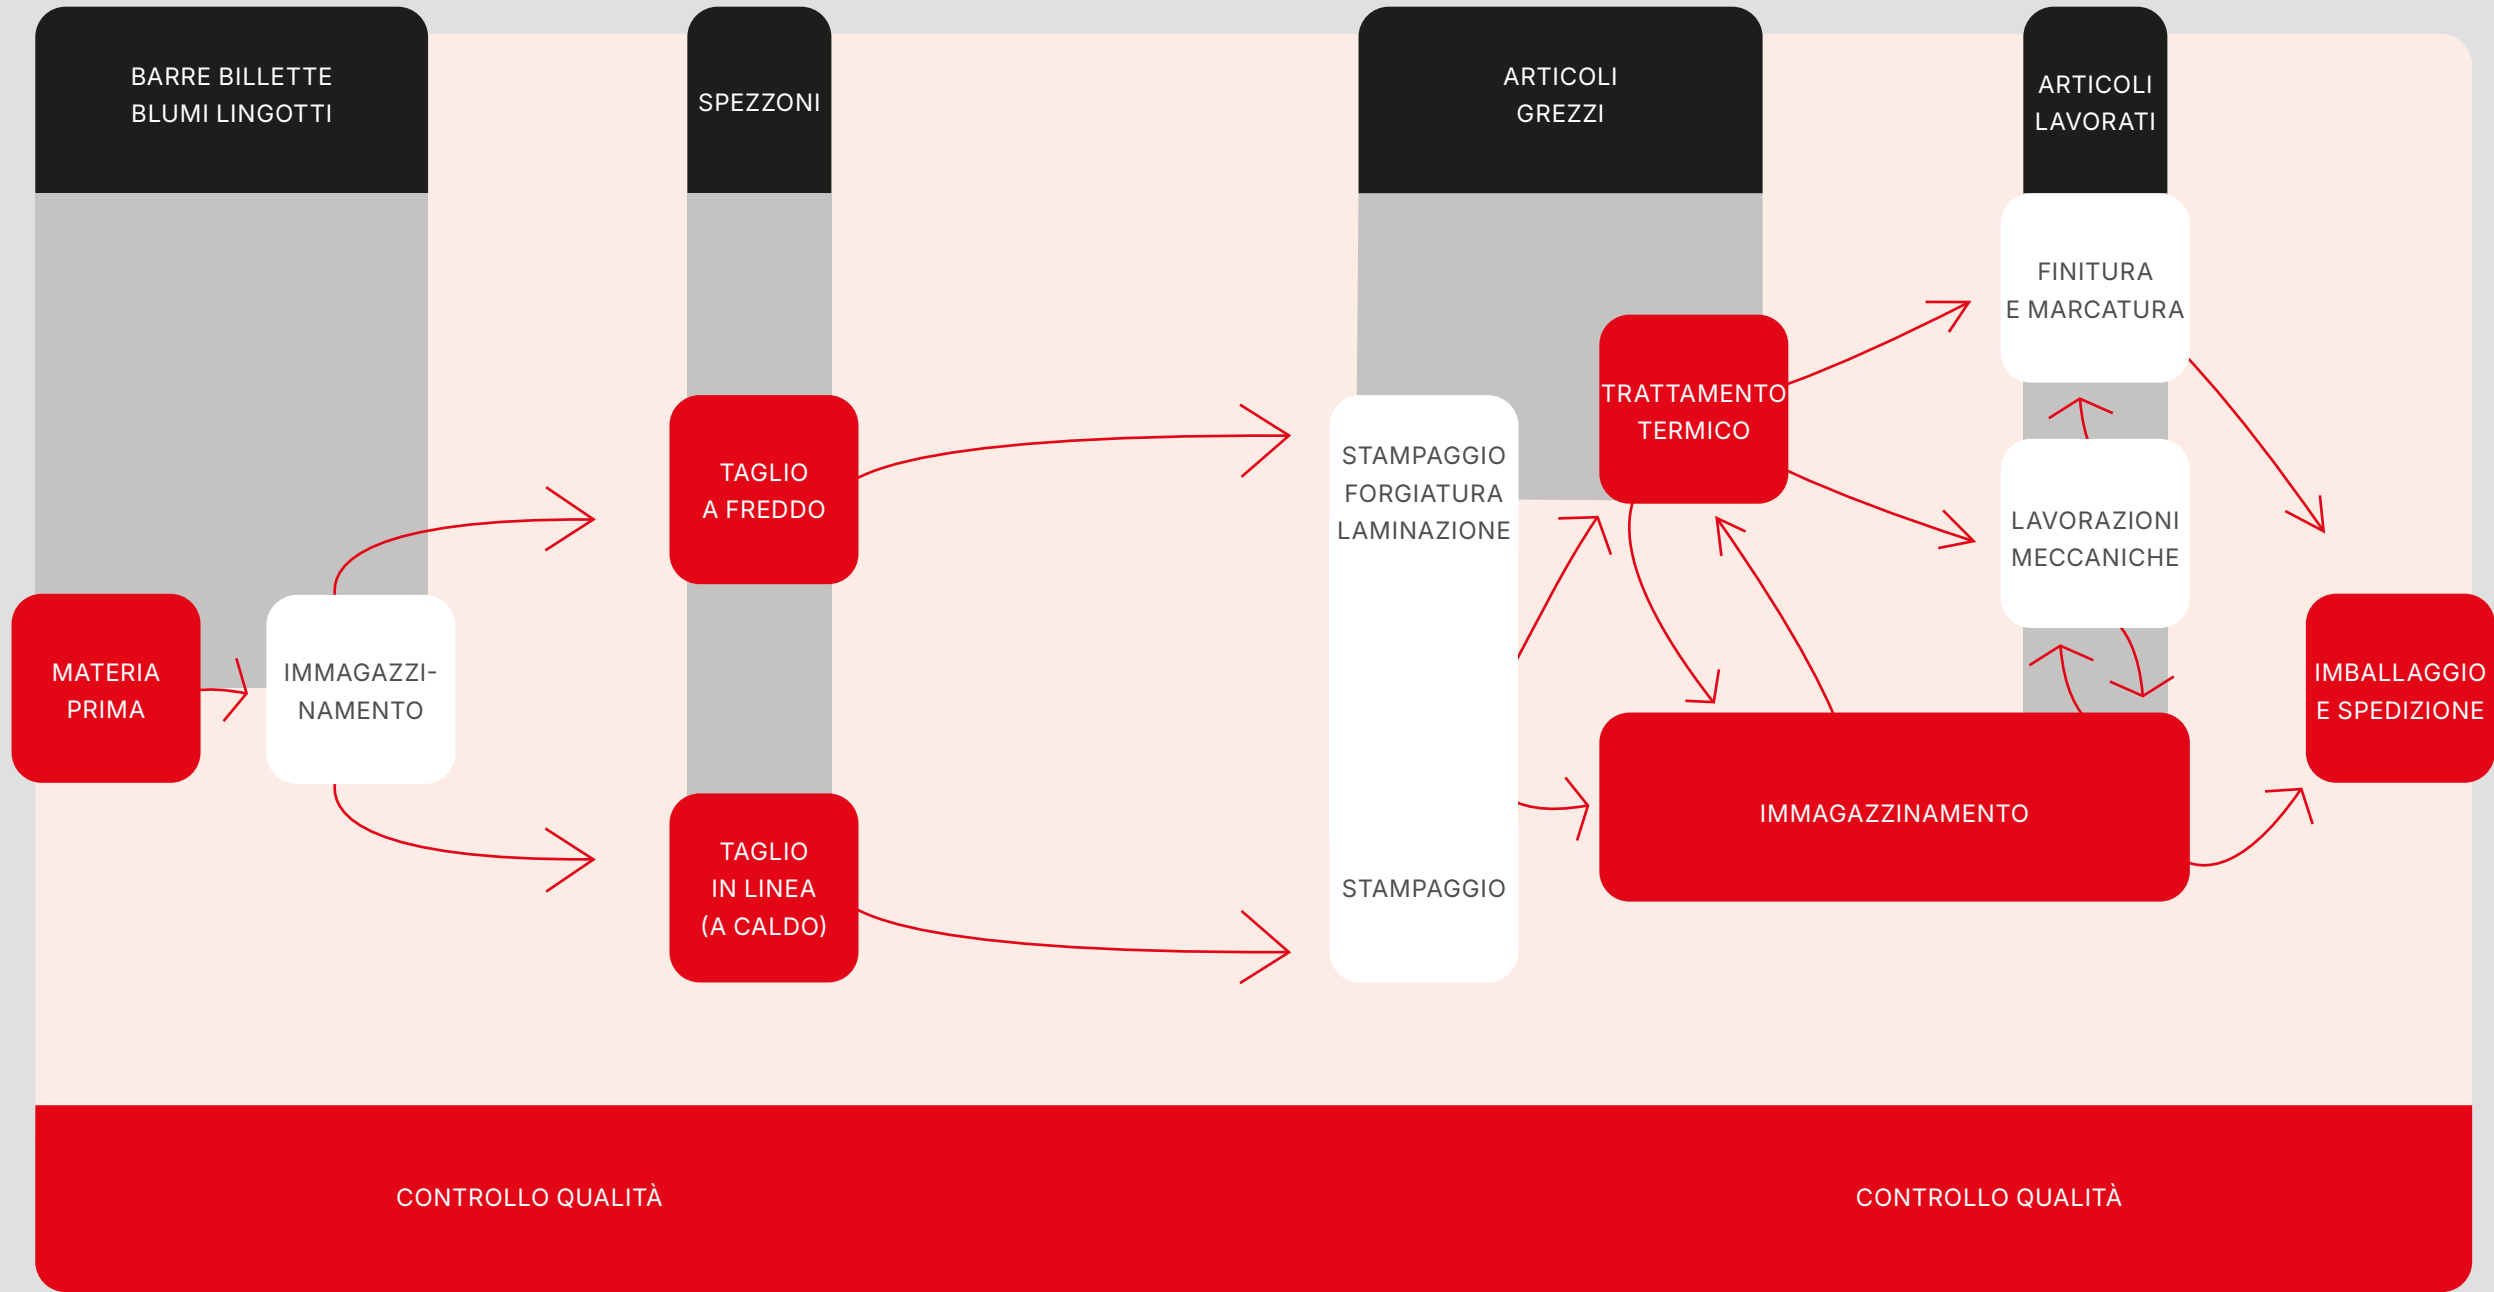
BARRE BILLETTE BLUMI LINGOTTI

SPEZZONI

ARTICOLI GREZZI

ARTICOLI LAVORATI

FINITURA E MARCATURA

TRATTAMENTO TERMICO

TAGLIO A FREDDO

STAMPAGGIO FORGIATURA LAMINAZIONE

LAVORAZIONI MECCANICHE

MATERIA PRIMA

IMMAGAZZI-NAMENTO

IMBALLAGGIO E SPEDIZIONE

IMMAGAZZINAMENTO

TAGLIO IN LINEA (A CALDO)

STAMPAGGIO

CONTROLLO QUALITÀ

CONTROLLO QUALITÀ